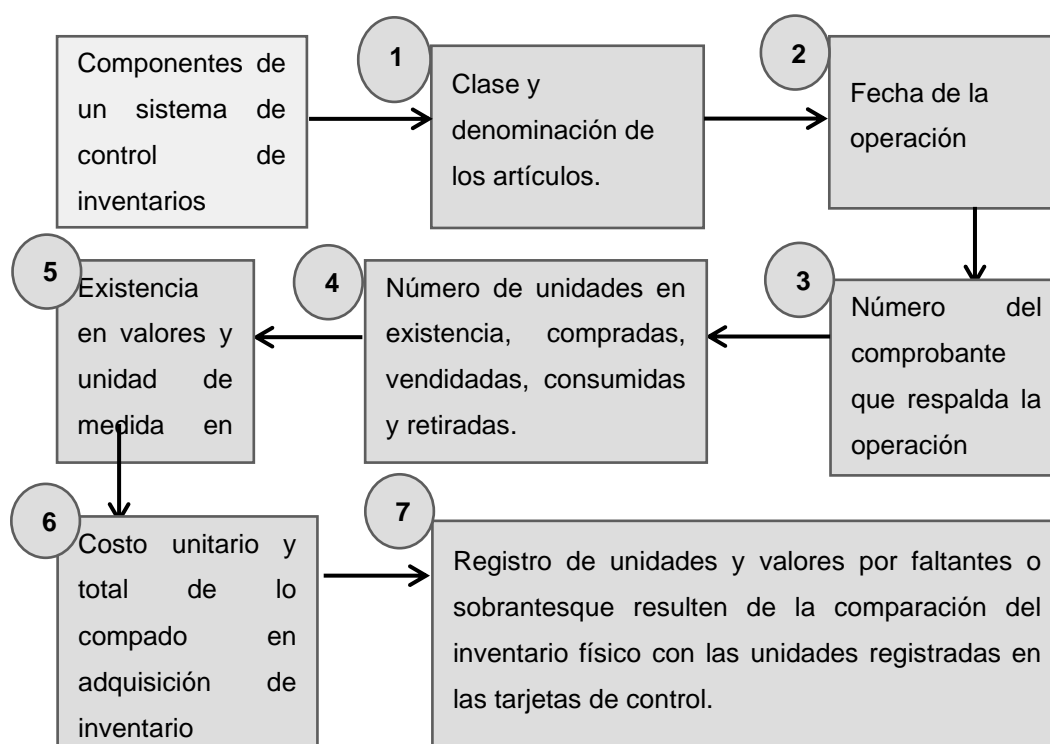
Componentes de un sistema de control de inventarios

1

Clase y denominación de los artículos.

2

Fecha de la operación

3

Número del comprobante que respalda la operación

4

Número de unidades en existencia, compradas, vendidadas, consumidas y retiradas.

5

Existencia en valores y unidad de medida en

6

Costo unitario y total de lo compado en adquisición de inventario

7

Registro de unidades y valores por faltantes o sobrantesque resulten de la comparación del inventario físico con las unidades registradas en las tarjetas de control.